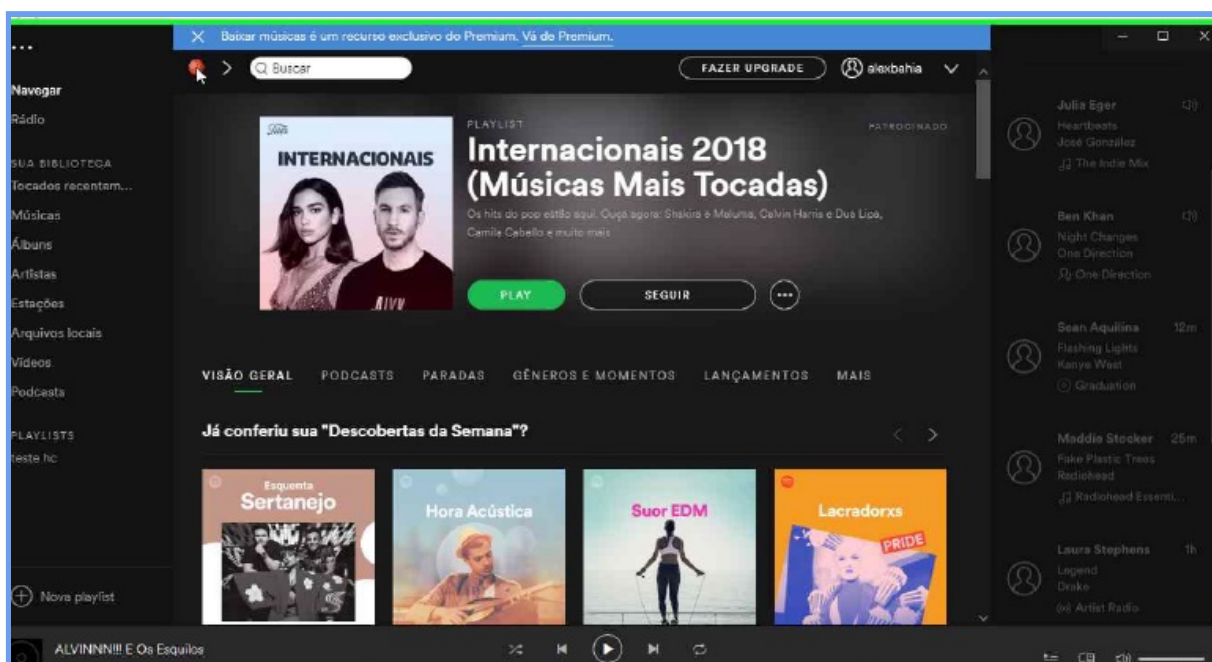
...

Navegar
Rádio

SUA BIBLIOTECA
Tocados recentem...
Músicas
Álbuns
Artistas
Estações
Arquivos locais
Vídeos
Podcasts

PLAYLISTS
teste hc

Nova playlist

Baixar músicas é um recurso exclusivo do Premium. Vá de Premium.

Buscar

FAZER UPGRADE

alexbahia

INTERNACIONAIS

PLAYLIST

PATROCINADO

Internacionais 2018 (Músicas Mais Tocadas)

Os hits do pop estão aqui. Ouça agora: Shakira e Maluma, Calvin Harris e Dua Lipa, Camila Cabello e muito mais

PLAY

SEGUIR

VISÃO GERAL PODCASTS PARADAS GÊNEROS E MOMENTOS LANÇAMENTOS MAIS

Já conferiu sua "Descobertas da Semana"?

Esquenta Sertanejo

Hora Acústica

Suor EDM

Lacradorxs

PRIDE

Julia Eger
Heartbeats
José González
The Indie Mix

Ben Khan
Night Changes
One Direction
One Direction

Sean Aquilina 12m
Flashing Lights
Kanye West
Graduation

Maddie Stocker 25m
Fake Plastic Trees
Radiohead
Radiohead Essenti...

Laura Stephens 1h
Legend
Drake
Artist Radio

ALVINNN!!! E Os Esquilos